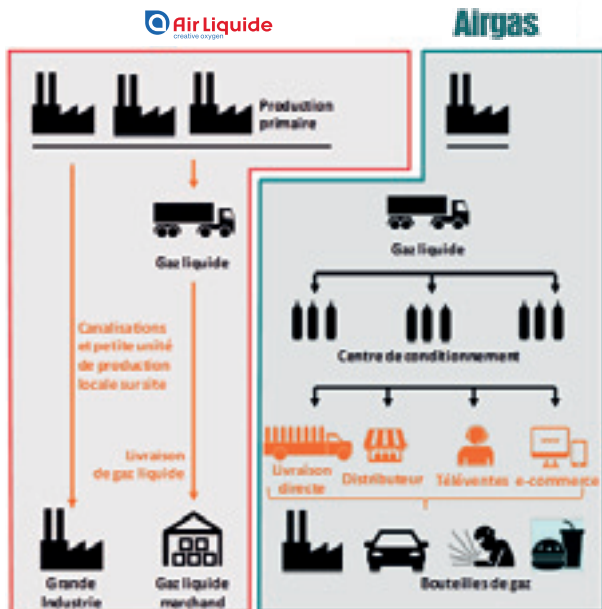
Air Liquide
creative oxygen

Airgas

Production primaire

Gaz liquide

Canalisations et petite unité de production locale sur site

Livraison de gaz liquide

Grande Industrie

Gaz liquide marchand

Gaz liquide

Centre de conditionnement

Livraison directe

Distributeur

Téléventes

e-commerce

Bouteilles de gaz